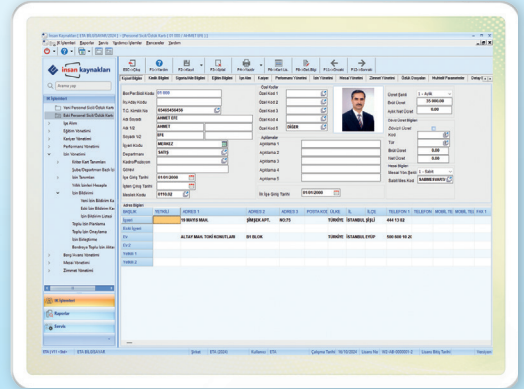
İnsan Kaynakları

İK İşlemleri

Raporlar

Servis

Kişisel Bilgiler | Kimlik Bilgileri | Öğrenim Bilgileri | Eğitim Bilgileri | İşe Alım | Kariyer | Performans | Ücret Bilgileri

Sicil/Per.Sicil Kodu: ST-0000
T.C. Kimlik No: 03400450450
Adı Soyadı: AHMET ÖZ
Adı: AHMET
Soyadı: ÖZ
Departmanı: MERKEZ
SATIŞ

Özel Kod 1
Özel Kod 2
Özel Kod 3
Özel Kod 4
Özel Kod 5: DİĞER

Açıklama 1
Açıklama 2
Açıklama 3
Açıklama 4

01/01/2000

Ücret Şekli: 1 - Aylık
Brüt Ücret: 25.000,00
0,00

| ADRES 1 | ADRES 2 | ADRES 3 | POSTA KODU | ÜLKE | İL | İLÇE | TELEFON 1 |
|---|---|---|---|---|---|---|---|
| 19 MAYIS MAH. | ŞİMŞEK APT. | NO:75 | | TÜRKİYE | İSTANBUL | KADIKÖY | 444 13 83 |
| ALTAY MAH. TOKİ KONUTLARI | B1 BLOK | | | TÜRKİYE | İSTANBUL | EYÜP | 500 000 10 2C |